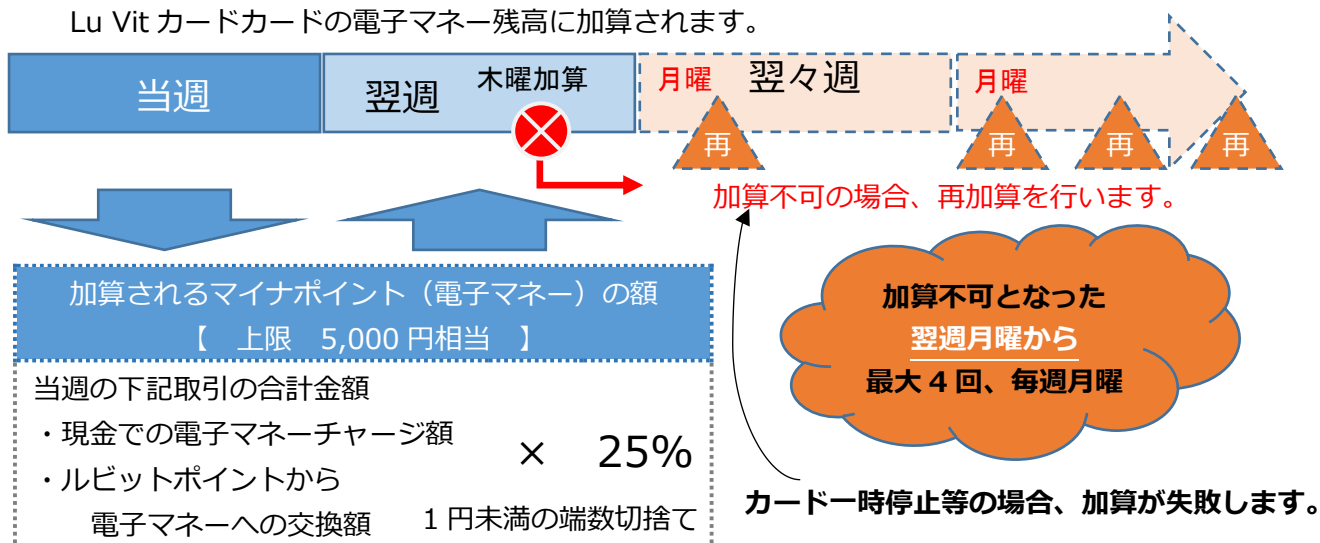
Lu Vit カードカードの電子マネー残高に加算されます。

当週

翌週

木曜加算

月曜

翌々週

月曜

再

再

再

再

加算不可の場合、再加算を行います。

加算されるマイナポイント（電子マネー）の額
【　上限　5,000 円相当　】

当週の下記取引の合計金額
・現金での電子マネーチャージ額
・ルビットポイントから
　電子マネーへの交換額

×　25%

1 円未満の端数切捨て

加算不可となった
翌週月曜から
最大 4 回、毎週月曜

カード一時停止等の場合、加算が失敗します。